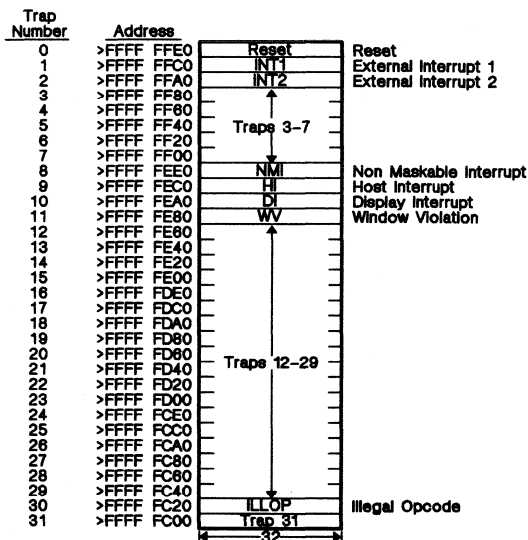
| Trap Number | Address | | |
|---|---|---|---|
| 0 | >FFFF FFE0 | Reset | Reset |
| 1 | >FFFF FFC0 | INT1 | External Interrupt 1 |
| 2 | >FFFF FFA0 | INT2 | External Interrupt 2 |
| 3 | >FFFF FF80 | | |
| 4 | >FFFF FF60 | | |
| 5 | >FFFF FF40 | Traps 3-7 | |
| 6 | >FFFF FF20 | | |
| 7 | >FFFF FF00 | | |
| 8 | >FFFF FEE0 | NMI | Non Maskable Interrupt |
| 9 | >FFFF FEC0 | HI | Host Interrupt |
| 10 | >FFFF FEA0 | DI | Display Interrupt |
| 11 | >FFFF FE80 | WV | Window Violation |
| 12 | >FFFF FE60 | | |
| 13 | >FFFF FE40 | | |
| 14 | >FFFF FE20 | | |
| 15 | >FFFF FE00 | | |
| 16 | >FFFF FDE0 | | |
| 17 | >FFFF FDC0 | | |
| 18 | >FFFF FDA0 | | |
| 19 | >FFFF FD80 | | |
| 20 | >FFFF FD60 | Traps 12-29 | |
| 21 | >FFFF FD40 | | |
| 22 | >FFFF FD20 | | |
| 23 | >FFFF FD00 | | |
| 24 | >FFFF FCE0 | | |
| 25 | >FFFF FCC0 | | |
| 26 | >FFFF FCA0 | | |
| 27 | >FFFF FC80 | | |
| 28 | >FFFF FC60 | | |
| 29 | >FFFF FC40 | | |
| 30 | >FFFF FC20 | ILLOP | Illegal Opcode |
| 31 | >FFFF FC00 | Trap 31 | |

32